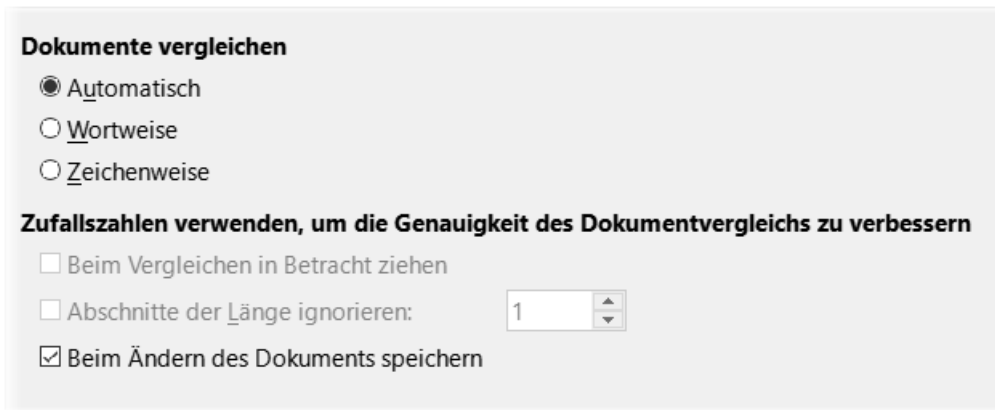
Dokumente vergleichen

Automatisch

Wortweise

Zeichenweise

Zufallszahlen verwenden, um die Genauigkeit des Dokumentvergleichs zu verbessern

Beim Vergleichen in Betracht ziehen

Abschnitte der Länge ignorieren: 1

Beim Ändern des Dokuments speichern